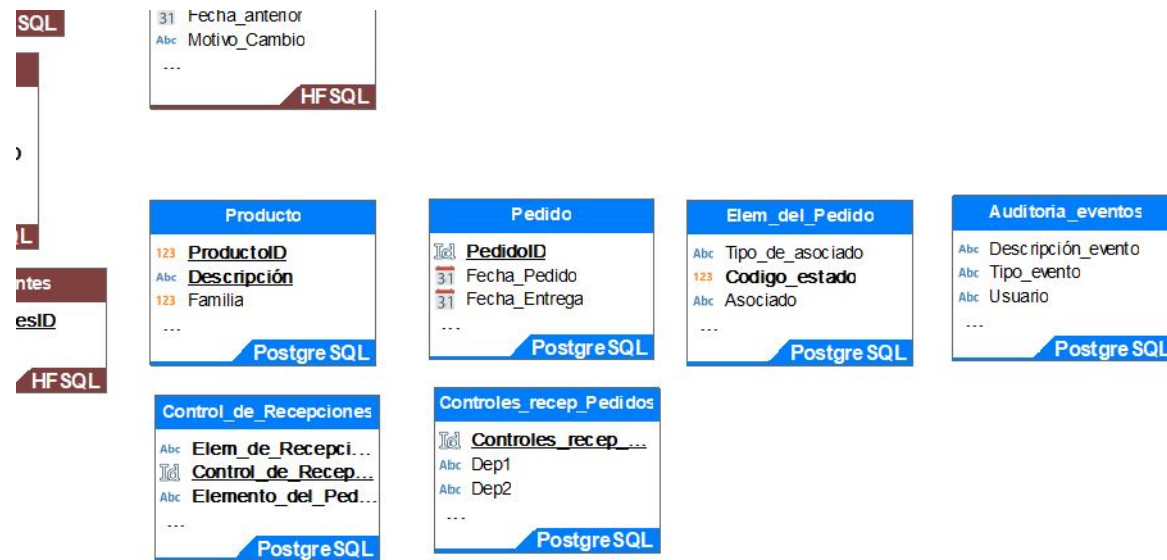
SQL

o

L

ntes

esID

HFSQL

31 Fecha_anterior
Abc Motivo_Cambio
...
HFSQL

Producto
123 ProductoID
Abc Descripción
123 Familia
...
Postgre SQL

Pedido
PedidoID
31 Fecha_Pedido
31 Fecha_Entrega
...
PostgreSQL

Elem_del_Pedido
Abc Tipo_de_asociado
123 Codigo_estado
Abc Asociado
...
Postgre SQL

Auditoria_eventos
Abc Descripción_evento
Abc Tipo_evento
Abc Usuario
...
Postgre SQL

Control_de_Recepciones
Abc Elem_de_Recepci...
Control_de_Recep...
Abc Elemento_del_Ped...
...
PostgreSQL

Controles_recep_Pedidos
Controles_recep_...
Abc Dep1
Abc Dep2
...
PostgreSQL